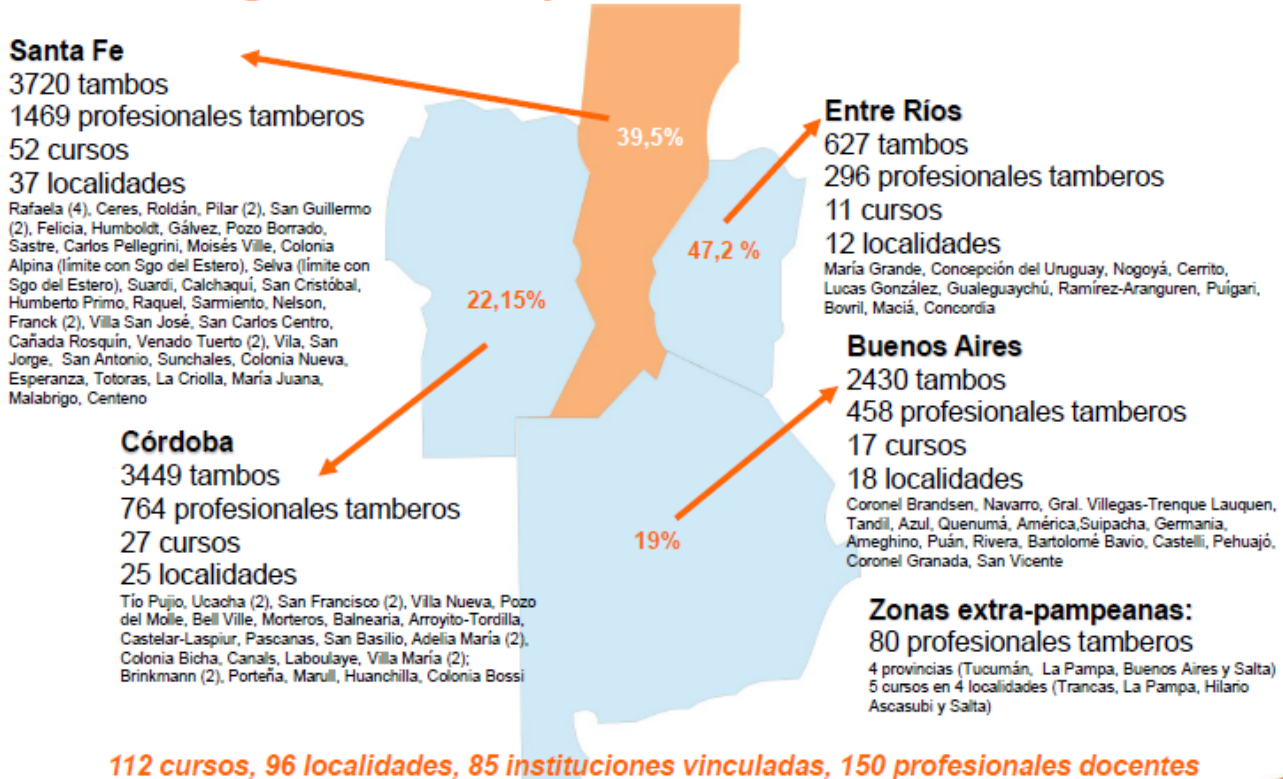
Santa Fe
3720 tambos
1469 profesionales tamberos
52 cursos
37 localidades
Rafaela (4), Ceres, Roldán, Pilar (2), San Guillermo (2), Felicia, Humboldt, Gálvez, Pozo Borrado, Sastre, Carlos Pellegrini, Moisés Ville, Colonia Alpina (límite con Sgo del Estero), Selva (límite con Sgo del Estero), Suardi, Calchaquí, San Cristóbal, Humberto Primo, Raquel, Sarmiento, Nelson, Franck (2), Villa San José, San Carlos Centro, Cañada Rosquín, Venado Tuerto (2), Vila, San Jorge, San Antonio, Sunchales, Colonia Nueva, Esperanza, Totoras, La Criolla, María Juana, Malabrigo, Centeno

39,5%

Entre Ríos
627 tambos
296 profesionales tamberos
11 cursos
12 localidades
María Grande, Concepción del Uruguay, Nogoyá, Cerrito, Lucas González, Gualeguaychú, Ramírez-Aranguren, Puígari, Bovril, Maciá, Concordia

47,2 %

22,15%

Buenos Aires
2430 tambos
458 profesionales tamberos
17 cursos
18 localidades
Coronel Brandsen, Navarro, Gral. Villegas-Trenque Lauquen, Tandil, Azul, Quenumá, América,Suipacha, Germania, Ameghino, Puán, Rivera, Bartolomé Bavio, Castelli, Pehuajó, Coronel Granada, San Vicente

Córdoba
3449 tambos
764 profesionales tamberos
27 cursos
25 localidades
Tío Pujio, Ucacha (2), San Francisco (2), Villa Nueva, Pozo del Molle, Bell Ville, Morteros, Balnearia, Arroyito-Tordilla, Castelar-Laspiur, Pascanas, San Basilio, Adelia María (2), Colonia Bicha, Canals, Laboulaye, Villa María (2); Brinkmann (2), Porteña, Marull, Huanchilla, Colonia Bossi

19%

Zonas extra-pampeanas:
80 profesionales tamberos
4 provincias (Tucumán, La Pampa, Buenos Aires y Salta)
5 cursos en 4 localidades (Trancas, La Pampa, Hilario Ascasubi y Salta)

112 cursos, 96 localidades, 85 instituciones vinculadas, 150 profesionales docentes